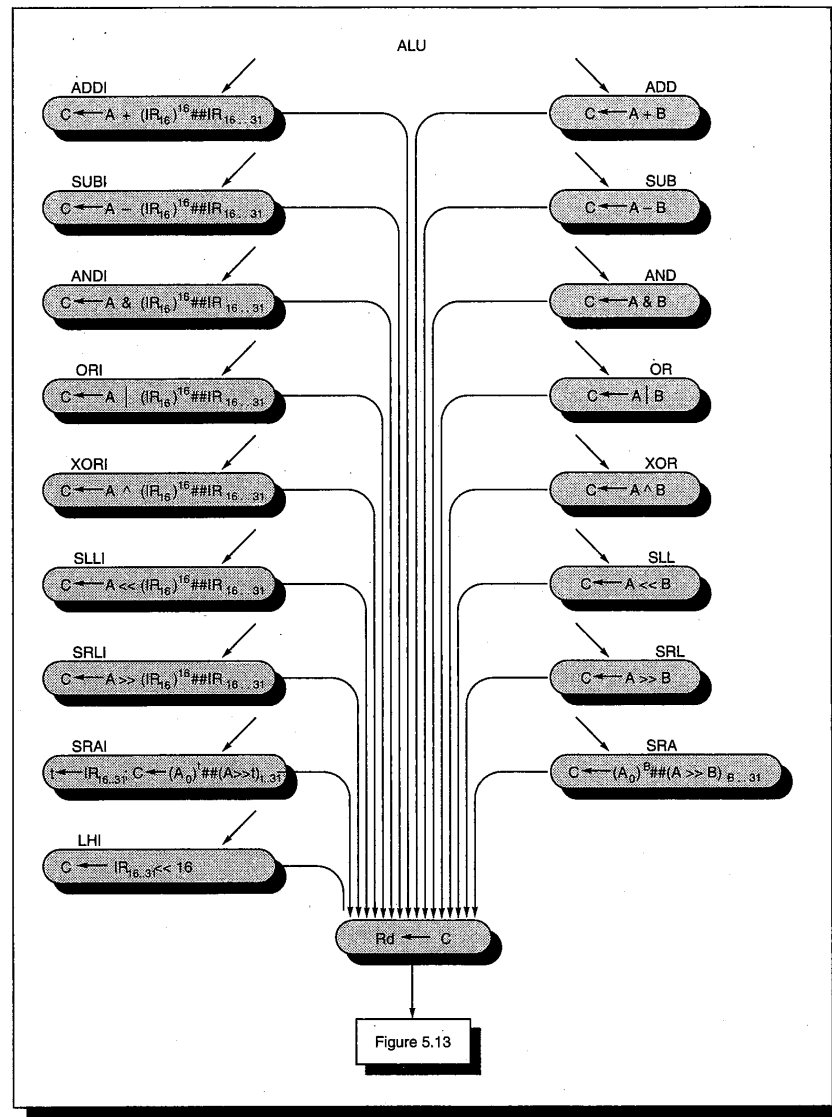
ALU

ADDI
$C \leftarrow A + (IR_{16})^{16}\#\#IR_{16..31}$

SUBI
$C \leftarrow A - (IR_{16})^{16}\#\#IR_{16..31}$

ANDI
$C \leftarrow A \ \& \ (IR_{16})^{16}\#\#IR_{16..31}$

ORI
$C \leftarrow A \mid (IR_{16})^{16}\#\#IR_{16..31}$

XORI
$C \leftarrow A \wedge (IR_{16})^{16}\#\#IR_{16..31}$

SLLI
$C \leftarrow A << (IR_{16})^{16}\#\#IR_{16..31}$

SRLI
$C \leftarrow A >> (IR_{16})^{16}\#\#IR_{16..31}$

SRAI
$I \leftarrow IR_{16..31}, C \leftarrow (A_0)^I\#\#(A >> I)_{I..31}$

LHI
$C \leftarrow IR_{16..31} << 16$

ADD
$C \leftarrow A + B$

SUB
$C \leftarrow A - B$

AND
$C \leftarrow A \ \& \ B$

OR
$C \leftarrow A \mid B$

XOR
$C \leftarrow A \wedge B$

SLL
$C \leftarrow A << B$

SRL
$C \leftarrow A >> B$

SRA
$C \leftarrow (A_0)^B\#\#(A >> B)_{B..31}$

$Rd \leftarrow C$

Figure 5.13